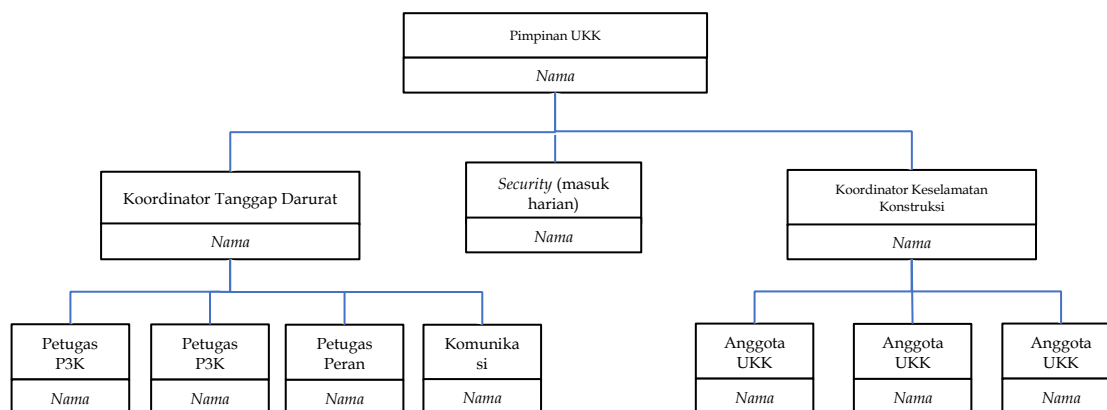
Pimpinan UKK
Nama

Koordinator Tanggap Darurat
Nama

Security (masuk harian)
Nama

Koordinator Keselamatan Konstruksi
Nama

Petugas P3K
Nama

Petugas P3K
Nama

Petugas Peran
Nama

Komunikasi
Nama

Anggota UKK
Nama

Anggota UKK
Nama

Anggota UKK
Nama